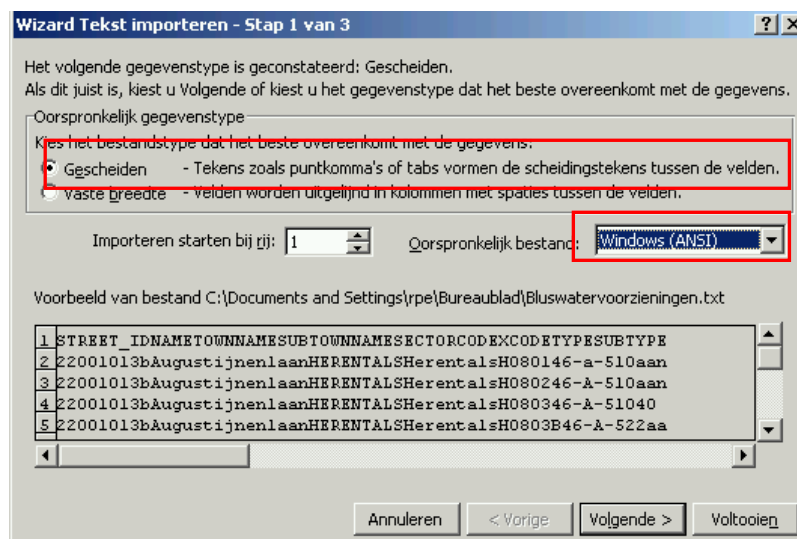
Wizard Tekst importeren - Stap 1 van 3

? X

Het volgende gegevenstype is geconstateerd: Gescheiden.
Als dit juist is, kiest u Volgende of kiest u het gegevenstype dat het beste overeenkomt met de gegevens.

Oorspronkelijk gegevenstype

Kies het bestandstype dat het beste overeenkomt met de gegevens:

Gescheiden - Tekens zoals puntkomma's of tabs vormen de scheidingstekens tussen de velden.

Vaste breedte - Velden worden uitgelijnd in kolommen met spaties tussen de velden.

Importeren starten bij rij: 1

Oorspronkelijk bestand: Windows (ANSI)

Voorbeeld van bestand C:\Documents and Settings\rpe\Bureaublad\Bluswatervoorzieningen.txt

1 STREET_IDNAMETOWNNAMESUBTOWNNAMESECTORCODEXCODETYPESUBTYPE
2 22001013bAugustijnenlaanHERENTALSHerentalsH080146-a-510aan
3 22001013bAugustijnenlaanHERENTALSHerentalsH080246-A-510aan
4 22001013bAugustijnenlaanHERENTALSHerentalsH080346-A-51040
5 22001013bAugustijnenlaanHERENTALSHerentalsH0803B46-A-522aa

Annuleren < Vorige Volgende > Voltooien